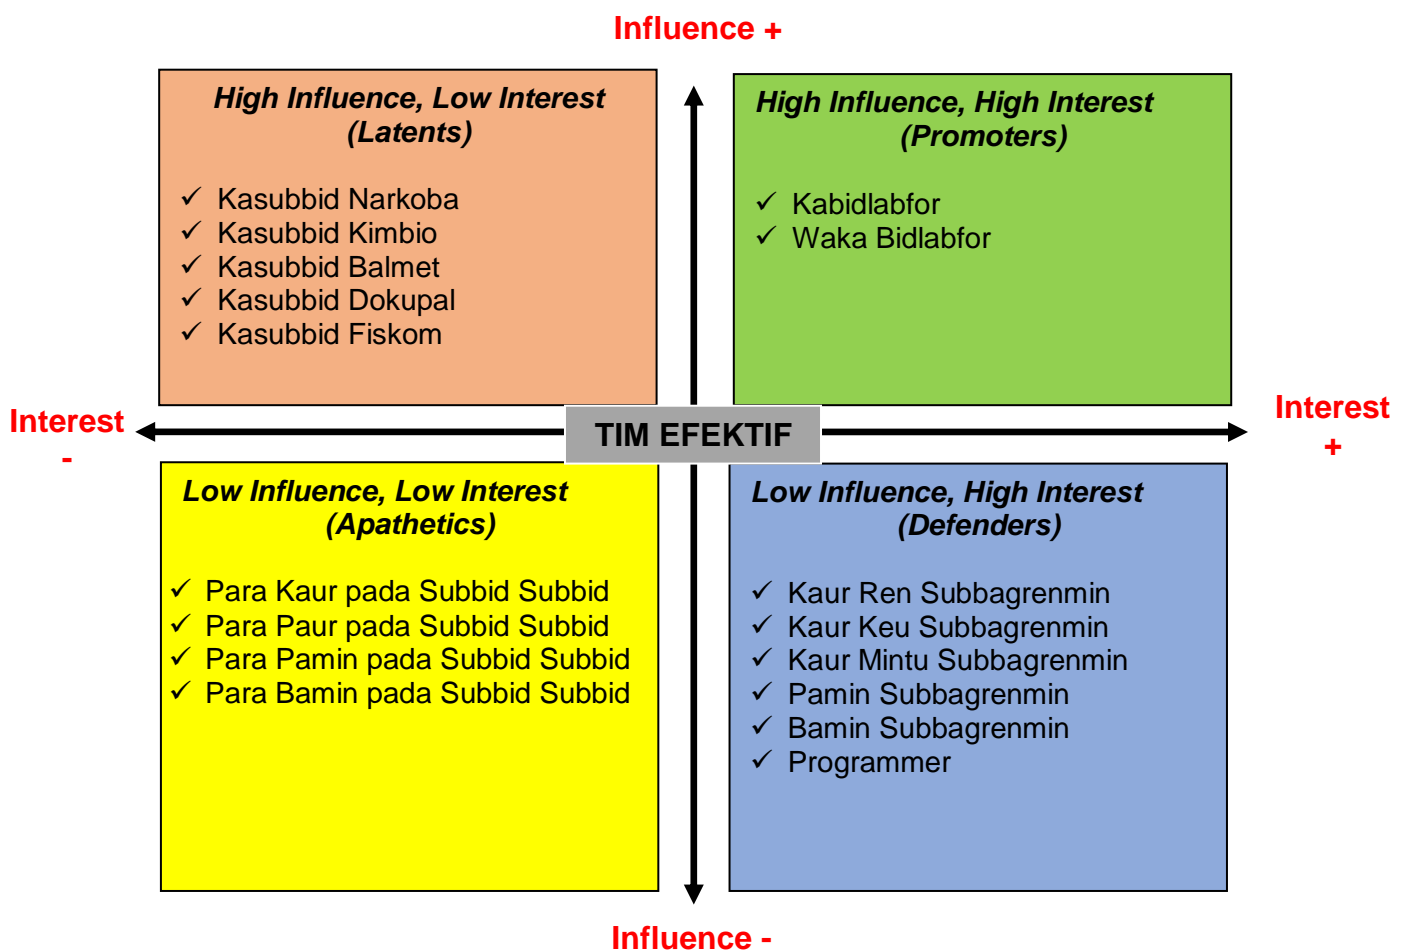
Influence +

High Influence, Low Interest
(Latents)

✓ Kasubbid Narkoba
✓ Kasubbid Kimbio
✓ Kasubbid Balmet
✓ Kasubbid Dokupal
✓ Kasubbid Fiskom

High Influence, High Interest
(Promoters)

✓ Kabidlabfor
✓ Waka Bidlabfor

Interest -

TIM EFEKTIF

Interest +

Low Influence, Low Interest
(Apathetics)

✓ Para Kaur pada Subbid Subbid
✓ Para Paur pada Subbid Subbid
✓ Para Pamin pada Subbid Subbid
✓ Para Bamin pada Subbid Subbid

Low Influence, High Interest
(Defenders)

✓ Kaur Ren Subbagrenmin
✓ Kaur Keu Subbagrenmin
✓ Kaur Mintu Subbagrenmin
✓ Pamin Subbagrenmin
✓ Bamin Subbagrenmin
✓ Programmer

Influence -